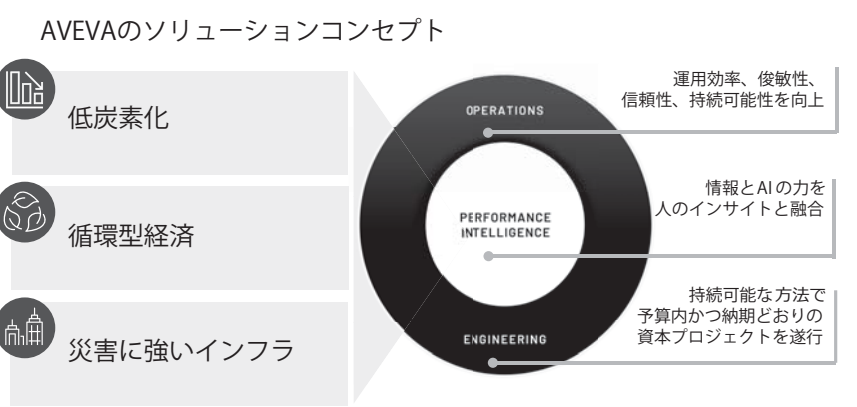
AVEVAのソリューションコンセプト

低炭素化

循環型経済

災害に強いインフラ

OPERATIONS

PERFORMANCE INTELLIGENCE

ENGINEERING

運用効率、俊敏性、信頼性、持続可能性を向上

情報とAIの力を人のインサイトと融合

持続可能な方法で予算内かつ納期どおりの資本プロジェクトを遂行